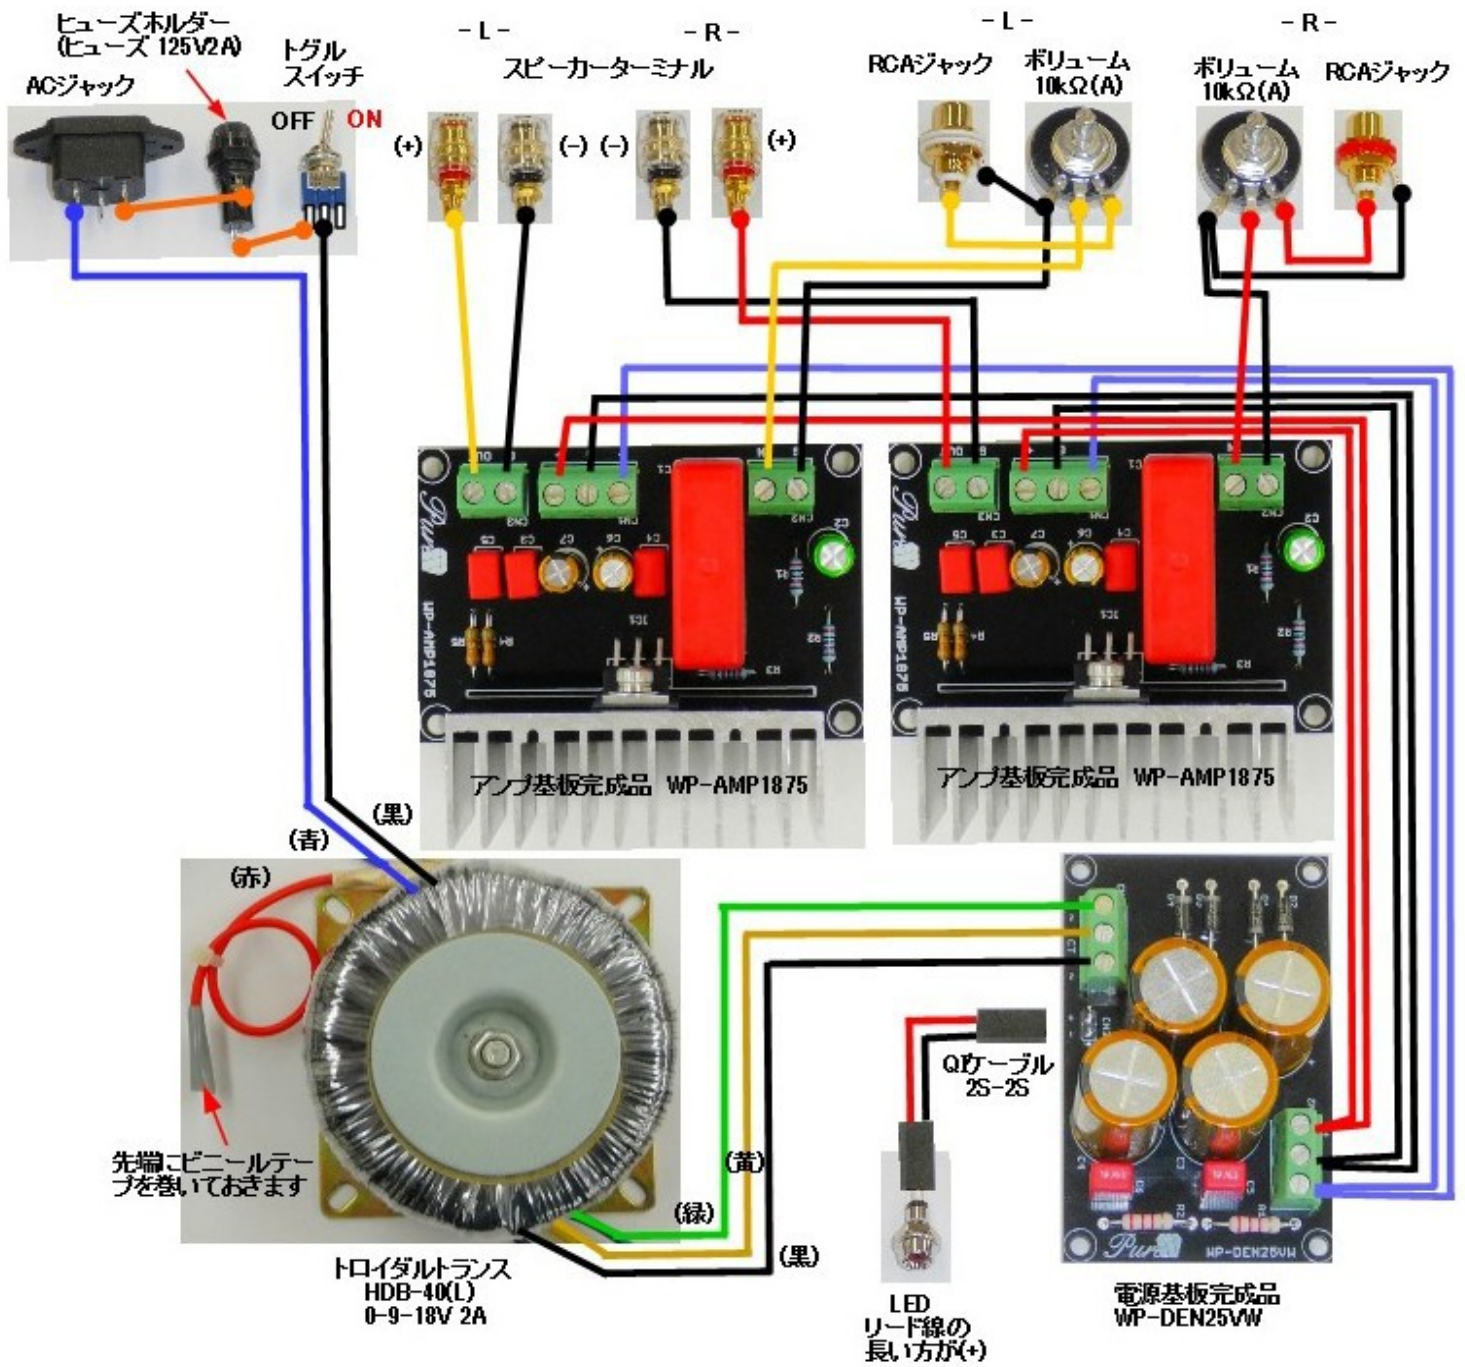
ヒューズホルダー
(ヒューズ 125V2A)

ACジャック

トグル
スイッチ

OFF ON

- L -

- R -

スピーカーターミナル

(+) (-) (-) (+)

- L -

RCAジャック

ボリューム
10kΩ(A)

- R -

ボリューム
10kΩ(A)

RCAジャック

アンプ基板完成品 WP-AMP1875

アンプ基板完成品 WP-AMP1875

(青)

(黒)

(赤)

先端にビニールテープを巻いておきます

トロイダルトランス
HDB-40(L)
0-9-18V 2A

(黄)

(緑)

(黒)

QIケーブル
2S-2S

LED
リード線の
長い方が(+)

電源基板完成品
WP-DEN25VW